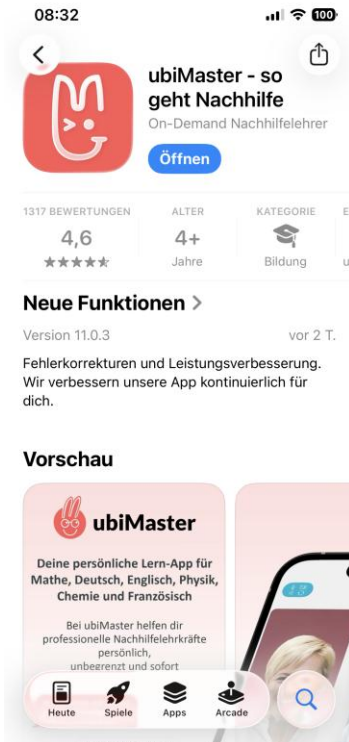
08:32

100

ubiMaster - so geht Nachhilfe

On-Demand Nachhilfelehrer

Öffnen

| 1317 BEWERTUNGEN | ALTER | KATEGORIE | E |
|---|---|---|---|
| 4,6 | 4+ | | |
| ★★★★★ | Jahre | Bildung | u |

Neue Funktionen >

Version 11.0.3

vor 2 T.

Fehlerkorrekturen und Leistungsverbesserung. Wir verbessern unsere App kontinuierlich für dich.

Vorschau

ubiMaster

Deine persönliche Lern-App für Mathe, Deutsch, Englisch, Physik, Chemie und Französisch

Bei ubiMaster helfen dir professionelle Nachhilfelehrkräfte persönlich, unbegrenzt und sofort

Heute Spiele Apps Arcade